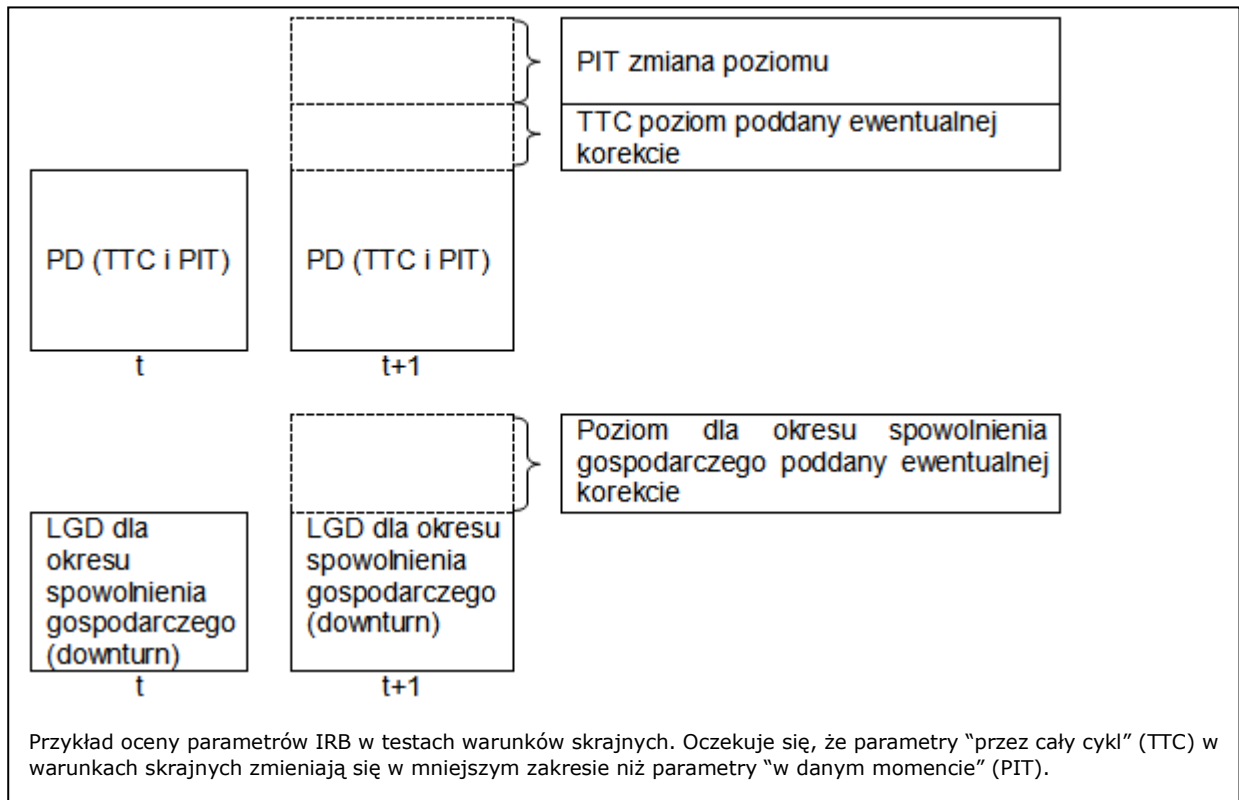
PIT zmiana poziomu

TTC poziom poddany ewentualnej korekcie

PD (TTC i PIT)

t

PD (TTC i PIT)

t+1

Poziom dla okresu spowolnienia gospodarczego poddany ewentualnej korekcie

LGD dla okresu spowolnienia gospodarczego (downturn)

t

LGD dla okresu spowolnienia gospodarczego (downturn)

t+1

Przykład oceny parametrów IRB w testach warunków skrajnych. Oczekuje się, że parametry "przez cały cykl" (TTC) w warunkach skrajnych zmieniają się w mniejszym zakresie niż parametry "w danym momencie" (PIT).